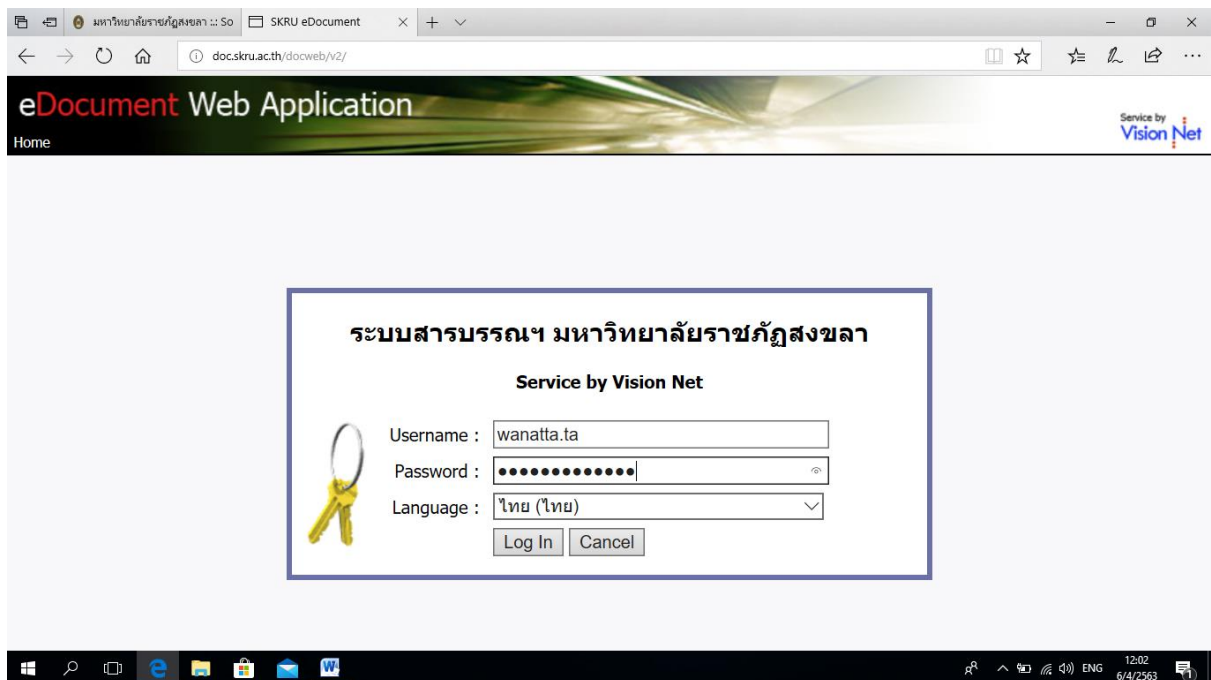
มหาวิทยาลัยราชภัฏสงขลา :: So
SKRU eDocument
doc.skru.ac.th/docweb/v2/

eDocument Web Application
Home
Service by Vision Net

ระบบสารบรรณฯ มหาวิทยาลัยราชภัฏสงขลา
Service by Vision Net

Username : wanatta.ta
Password : •••••••••••••
Language : ไทย (ไทย)
Log In
Cancel

ENG
12:02
6/4/2563